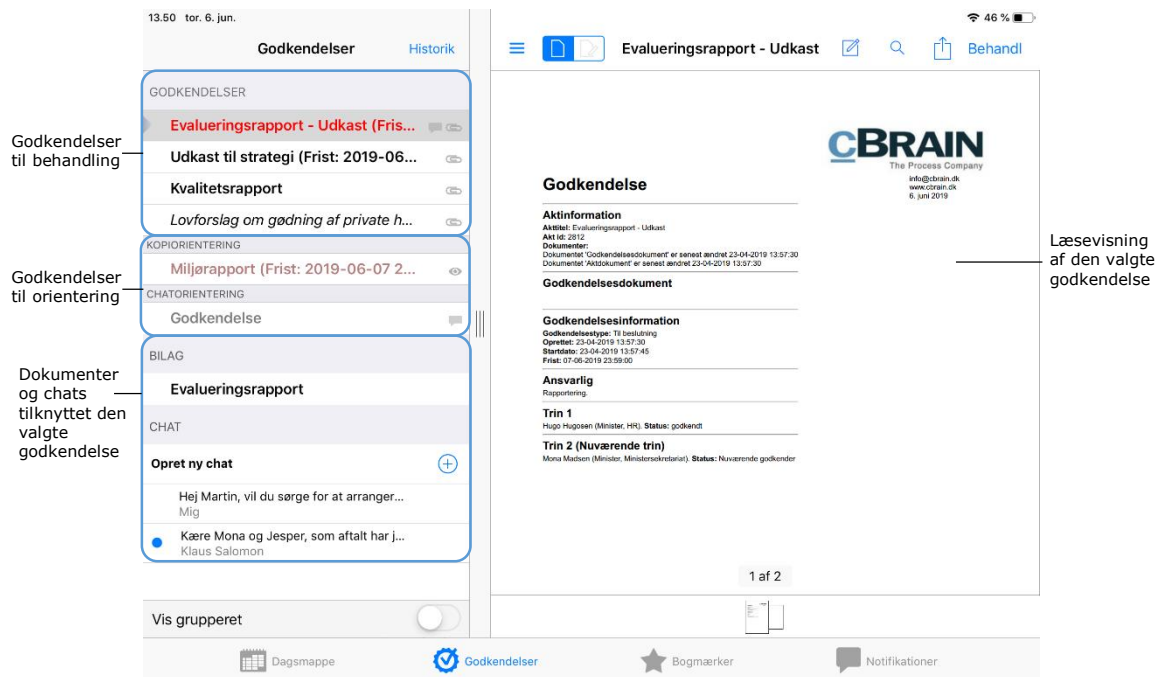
Godkendelser til behandling

Godkendelser til orientering

Dokumenter og chats tilknyttet den valgte godkendelse

13.50 tor. 6. jun.

Godkendelser Historik

GODKENDELSER

Evalueringsrapport - Udkast (Fris...

Udkast til strategi (Frist: 2019-06...

Kvalitetsrapport

Lovforslag om gødning af private h...

KOPIORIENTERING

Miljørapport (Frist: 2019-06-07 2...

CHATORIENTERING

Godkendelse

BILAG

Evalueringsrapport

CHAT

Opret ny chat

Hej Martin, vil du sørge for at arranger...
Mig

Kære Mona og Jesper, som aftalt har j...
Klaus Salomon

Vis grupperet

46 %

Evalueringsrapport - Udkast Behandl

CBRAIN
The Process Company
info@cbrain.dk
www.cbrain.dk
6. juni 2019

Godkendelse

Aktinformation
Akttitel: Evalueringsrapport - Udkast
Akt id: 2812
Dokumenter:
Dokumentet 'Godkendelsesdokument' er senest ændret 23-04-2019 13:57:30
Dokumentet 'Aktdokument' er senest ændret 23-04-2019 13:57:30

Godkendelsesdokument

Godkendelsesinformation
Godkendelsestype: Til beslutning
Oprettet: 23-04-2019 13:57:30
Startdato: 23-04-2019 13:57:45
Frist: 07-06-2019 23:59:00

Ansvarlig
Rapportering.

Trin 1
Hugo Hugosen (Minister, HR). Status: godkendt

Trin 2 (Nuværende trin)
Mona Madsen (Minister, Ministersekretariat). Status: Nuværende godkender

1 af 2

Læsevisning af den valgte godkendelse

Dagsmappe Godkendelser Bogmærker Notifikationer